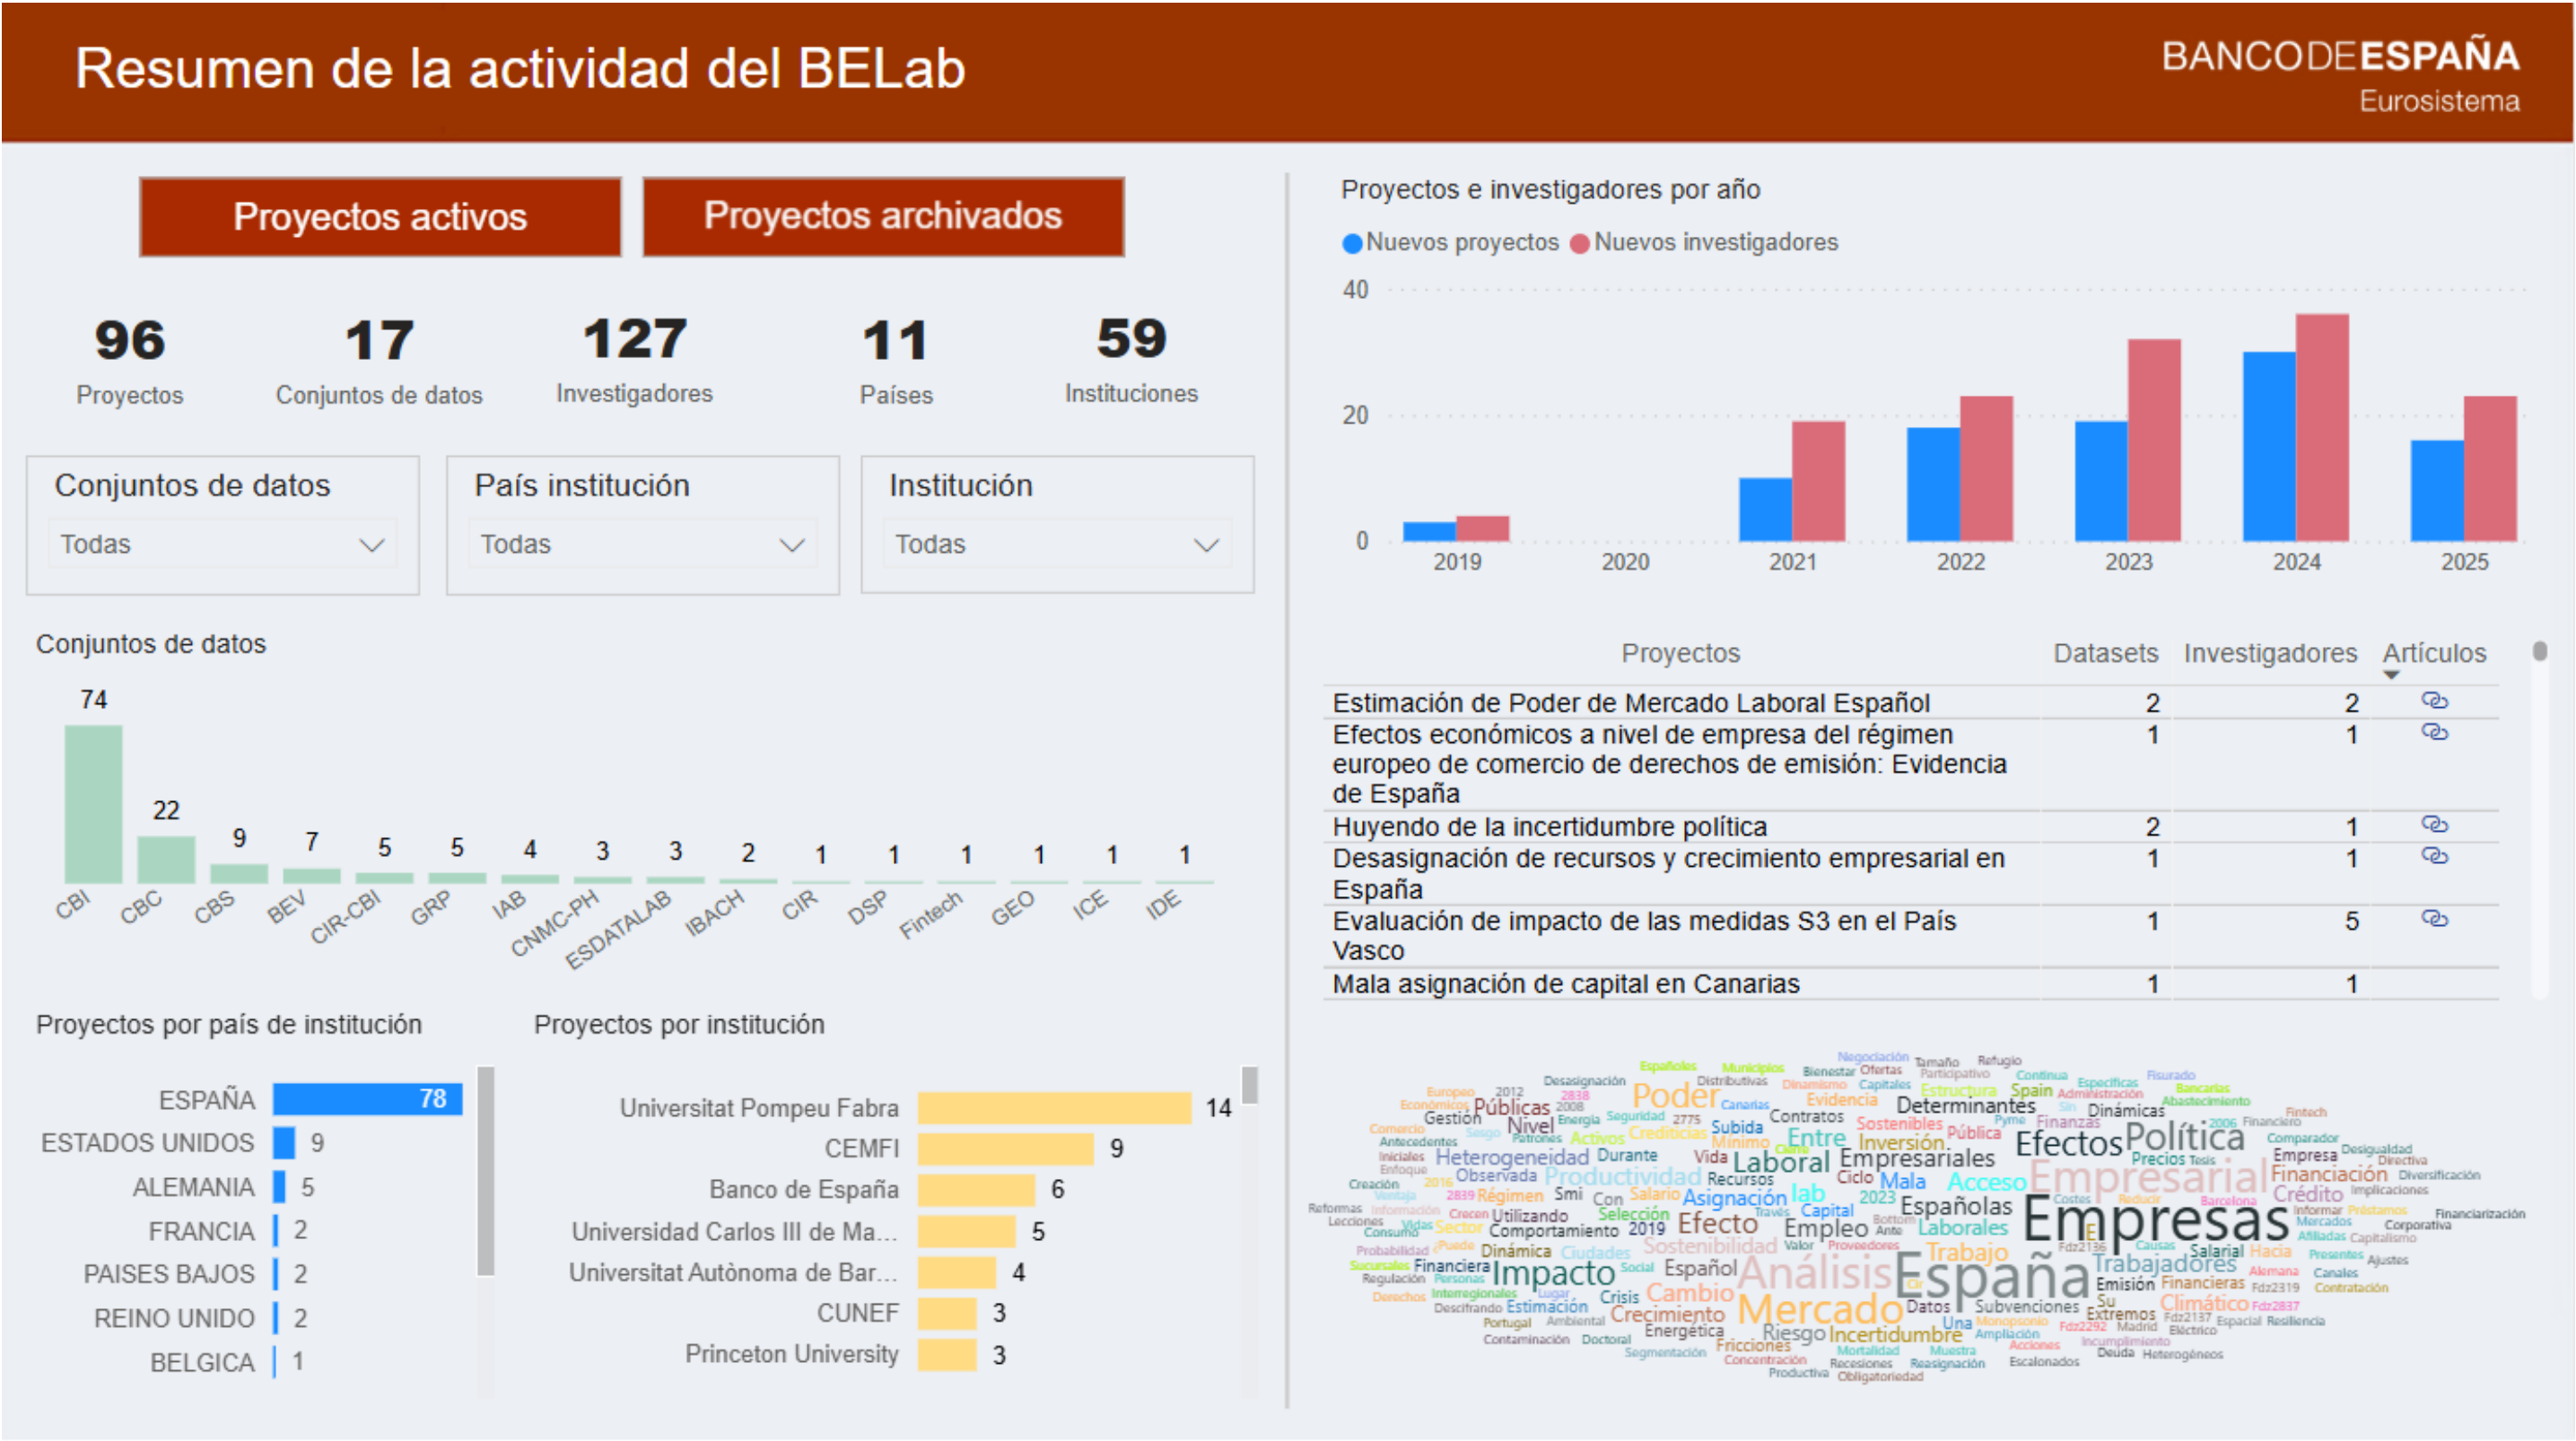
Resumen de la actividad del BELab

BANCODEESPAÑA
Eurosistema

Proyectos activos
Proyectos archivados

96
Proyectos

17
Conjuntos de datos

127
Investigadores

11
Países

59
Instituciones

Conjuntos de datos
Todas

País institución
Todas

Institución
Todas

Conjuntos de datos

| CBI | CBC | CBS | BEV | CIR-CBI | GRP | IAB | CNMC-PH | ESDATALAB | IBACH | CIR | DSP | Fintech | GEO | ICE | IDE |
|---|---|---|---|---|---|---|---|---|---|---|---|---|---|---|---|
| 74 | 22 | 9 | 7 | 5 | 5 | 4 | 3 | 3 | 2 | 1 | 1 | 1 | 1 | 1 | 1 |

Proyectos por país de institución

| País | Proyectos |
|---|---|
| ESPAÑA | 78 |
| ESTADOS UNIDOS | 9 |
| ALEMANIA | 5 |
| FRANCIA | 2 |
| PAISES BAJOS | 2 |
| REINO UNIDO | 2 |
| BELGICA | 1 |

Proyectos por institución

| Institución | Proyectos |
|---|---|
| Universitat Pompeu Fabra | 14 |
| CEMFI | 9 |
| Banco de España | 6 |
| Universidad Carlos III de Ma... | 5 |
| Universitat Autònoma de Bar... | 4 |
| CUNEF | 3 |
| Princeton University | 3 |

Proyectos e investigadores por año

Nuevos proyectos   Nuevos investigadores

40
20
0
2019 2020 2021 2022 2023 2024 2025

| Proyectos | Datasets | Investigadores | Artículos |
|---|---|---|---|
| Estimación de Poder de Mercado Laboral Español | 2 | 2 | |
| Efectos económicos a nivel de empresa del régimen europeo de comercio de derechos de emisión: Evidencia de España | 1 | 1 | |
| Huyendo de la incertidumbre política | 2 | 1 | |
| Desasignación de recursos y crecimiento empresarial en España | 1 | 1 | |
| Evaluación de impacto de las medidas S3 en el País Vasco | 1 | 5 | |
| Mala asignación de capital en Canarias | 1 | 1 | |

Empresas España Empresarial Mercado Análisis Impacto Política Efectos Laboral Poder Productividad Empresariales Determinantes Públicas Heterogeneidad Asignación Empleo Efecto Crecimiento Cambio Incertidumbre Trabajo Trabajadores Financiación Crédito Climático Españolas Laborales Acceso Inversión Entre Sostenibilidad Riesgo Datos Subvenciones Financieras Emisión Dinámicas Nivel Gestión Contratos Evidencia Pública Finanzas Empresa Precios Observada Régimen Salario Capital Utilizando Comportamiento 2019 Dinámica Financiera Español Estimación Crisis Energética Fricciones Extremos Salarial Recursos Ciclo Mala Vida Subida Durante Smi Con Selección Sector Ciudades Canarias Spain Estructura